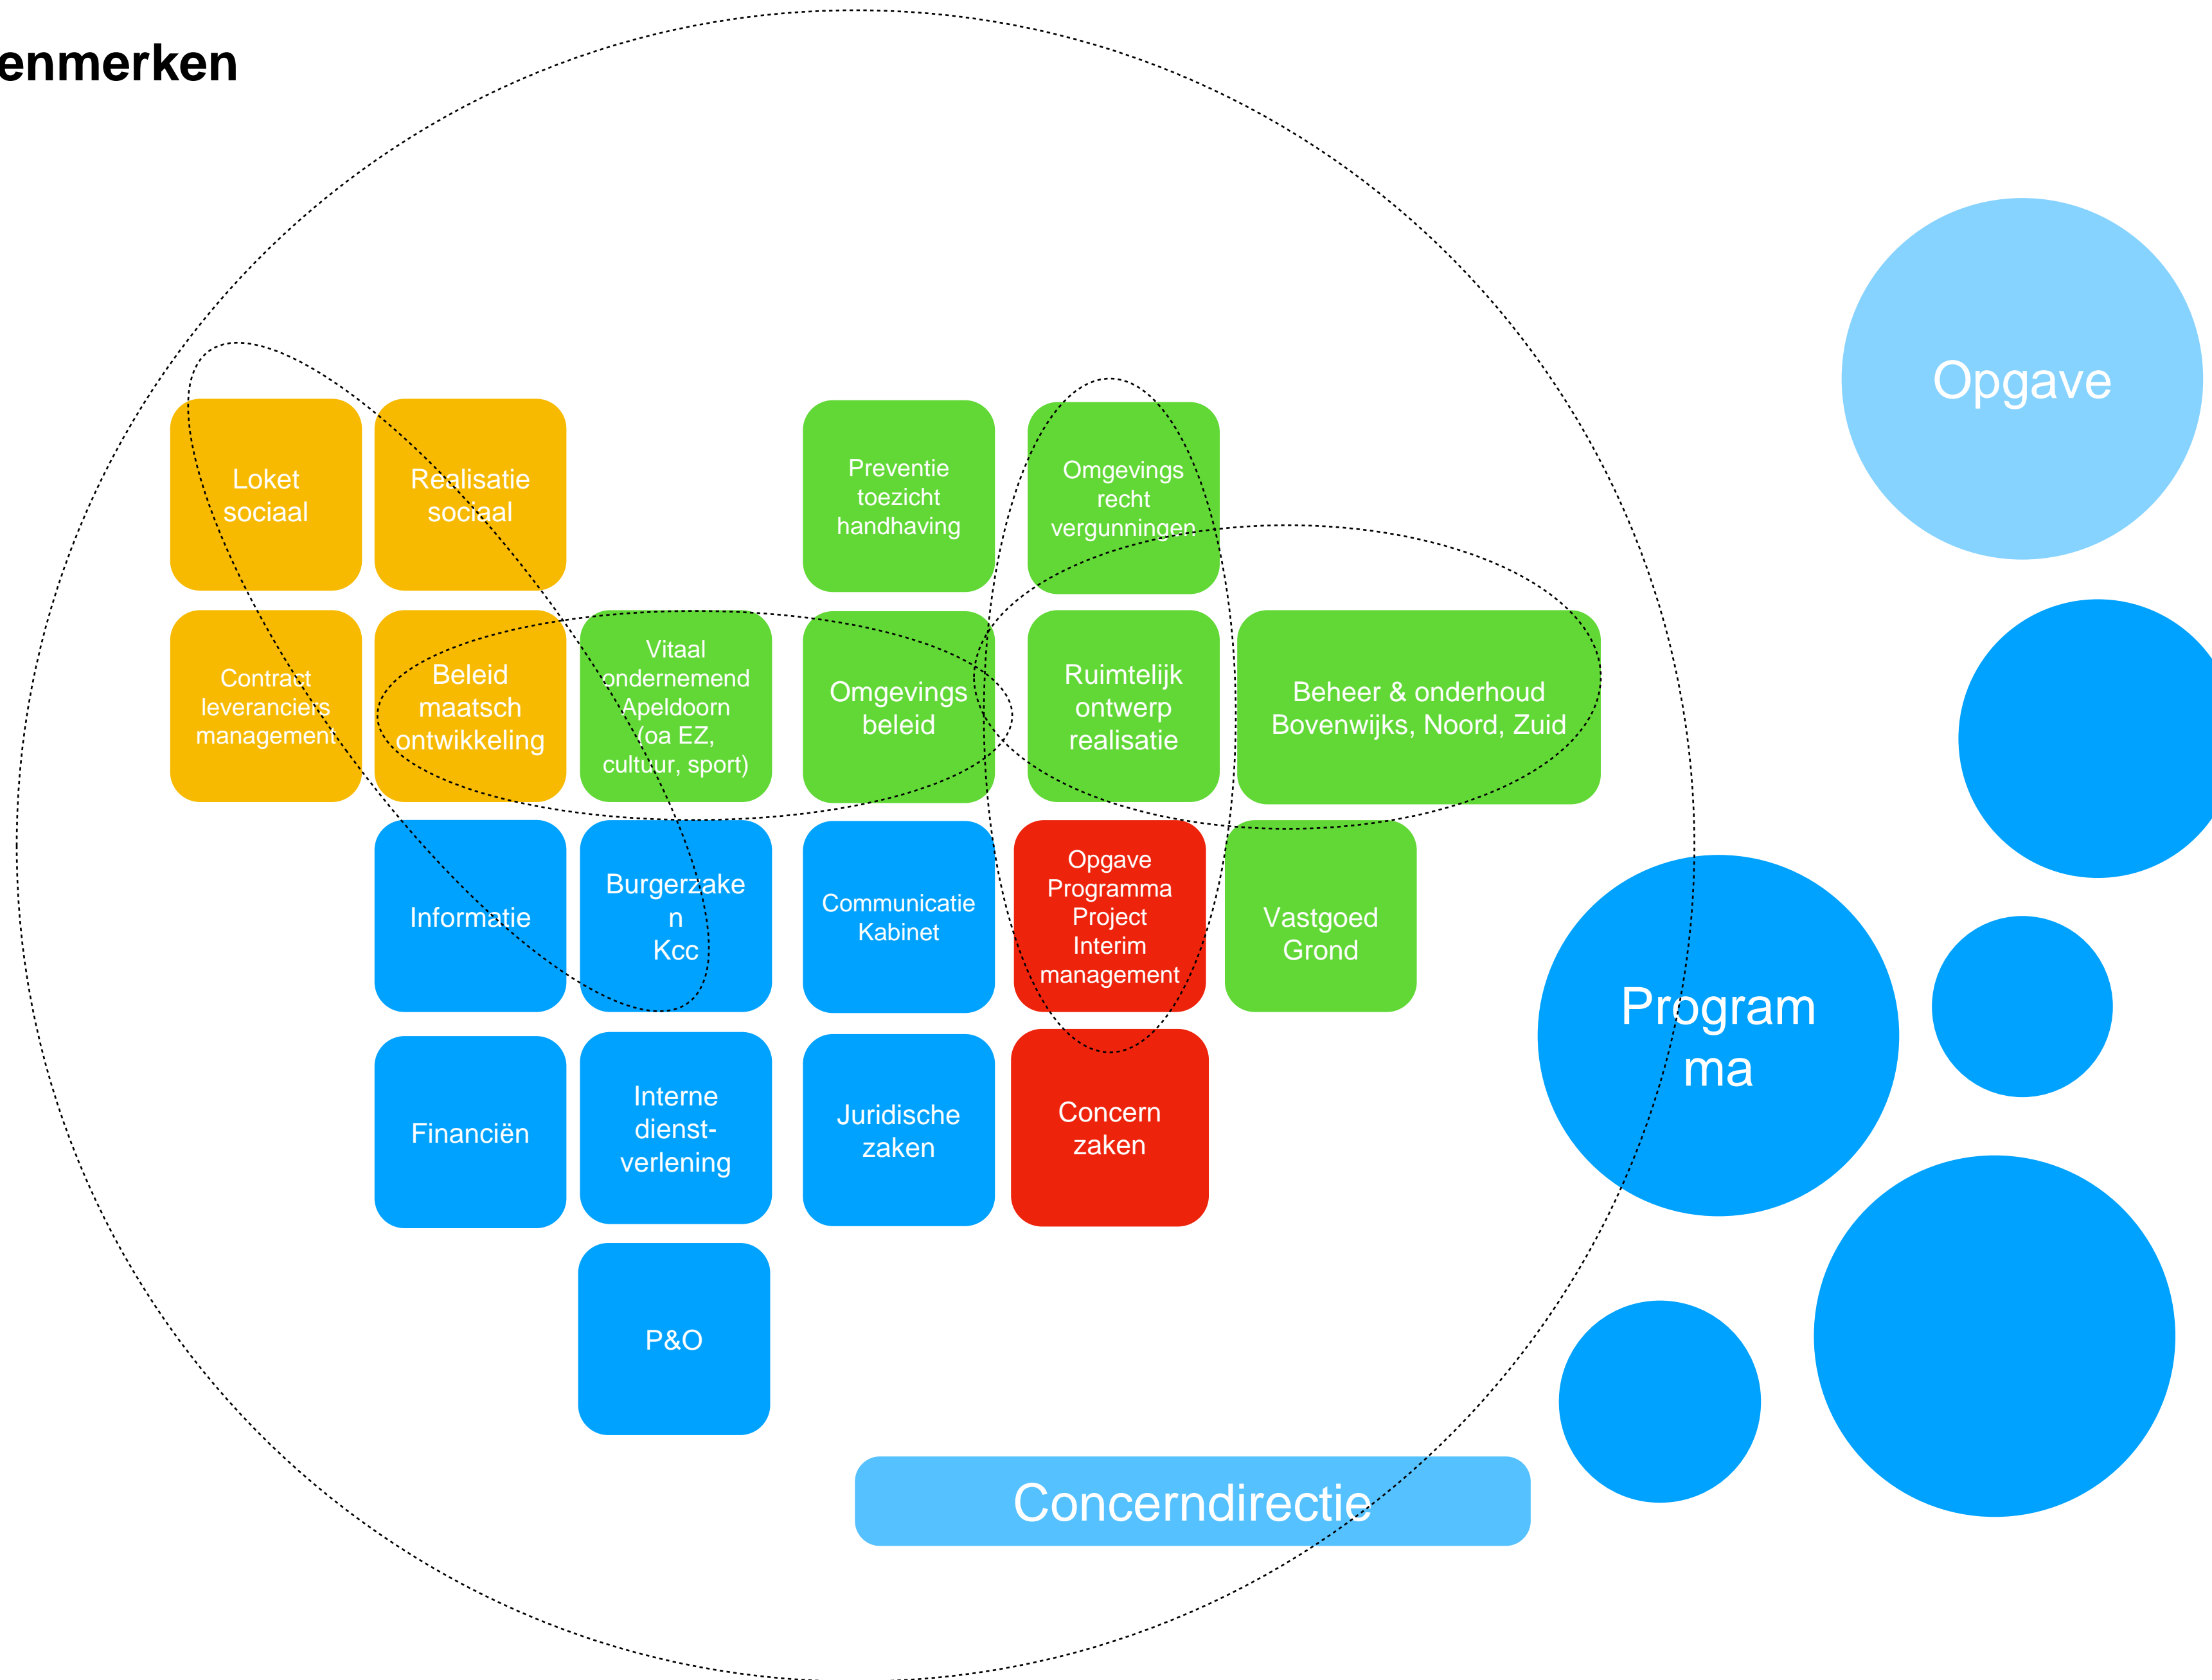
enmerken

Loket sociaal

Realisatie sociaal

Preventie toezicht handhaving

Omgevings recht vergunningen

Opgave

Contract leveranciers management

Beleid maatsch ontwikkeling

Vitaal ondernemend Apeldoorn (oa EZ, cultuur, sport)

Omgevings beleid

Ruimtelijk ontwerp realisatie

Beheer & onderhoud Bovenwijks, Noord, Zuid

Informatie

Burgerzake n Kcc

Communicatie Kabinet

Opgave Programma Project Interim management

Vastgoed Grond

Program ma

Financiën

Interne dienst-verlening

Juridische zaken

Concern zaken

P&O

Concerndirectie